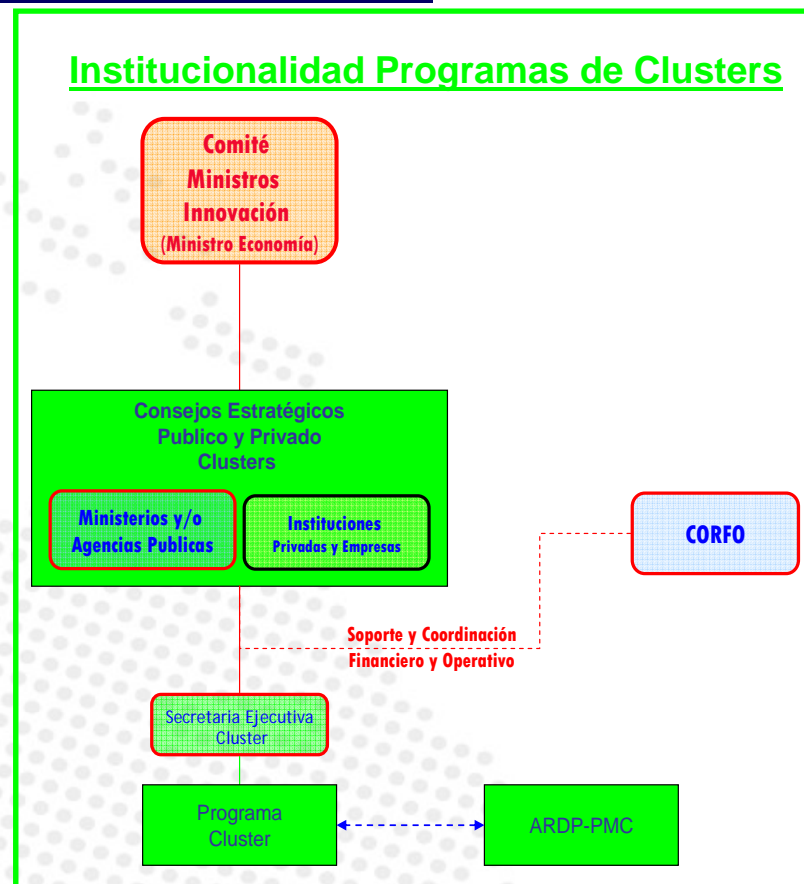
Institucionalidad Programas de Clusters

Comité Ministros Innovación (Ministro Economía)

Consejos Estratégicos Publico y Privado Clusters

Ministerios y/o Agencias Publicas

Instituciones Privadas y Empresas

CORFO

Soporte y Coordinación Financiero y Operativo

Secretaria Ejecutiva Cluster

Programa Cluster

ARDP-PMC